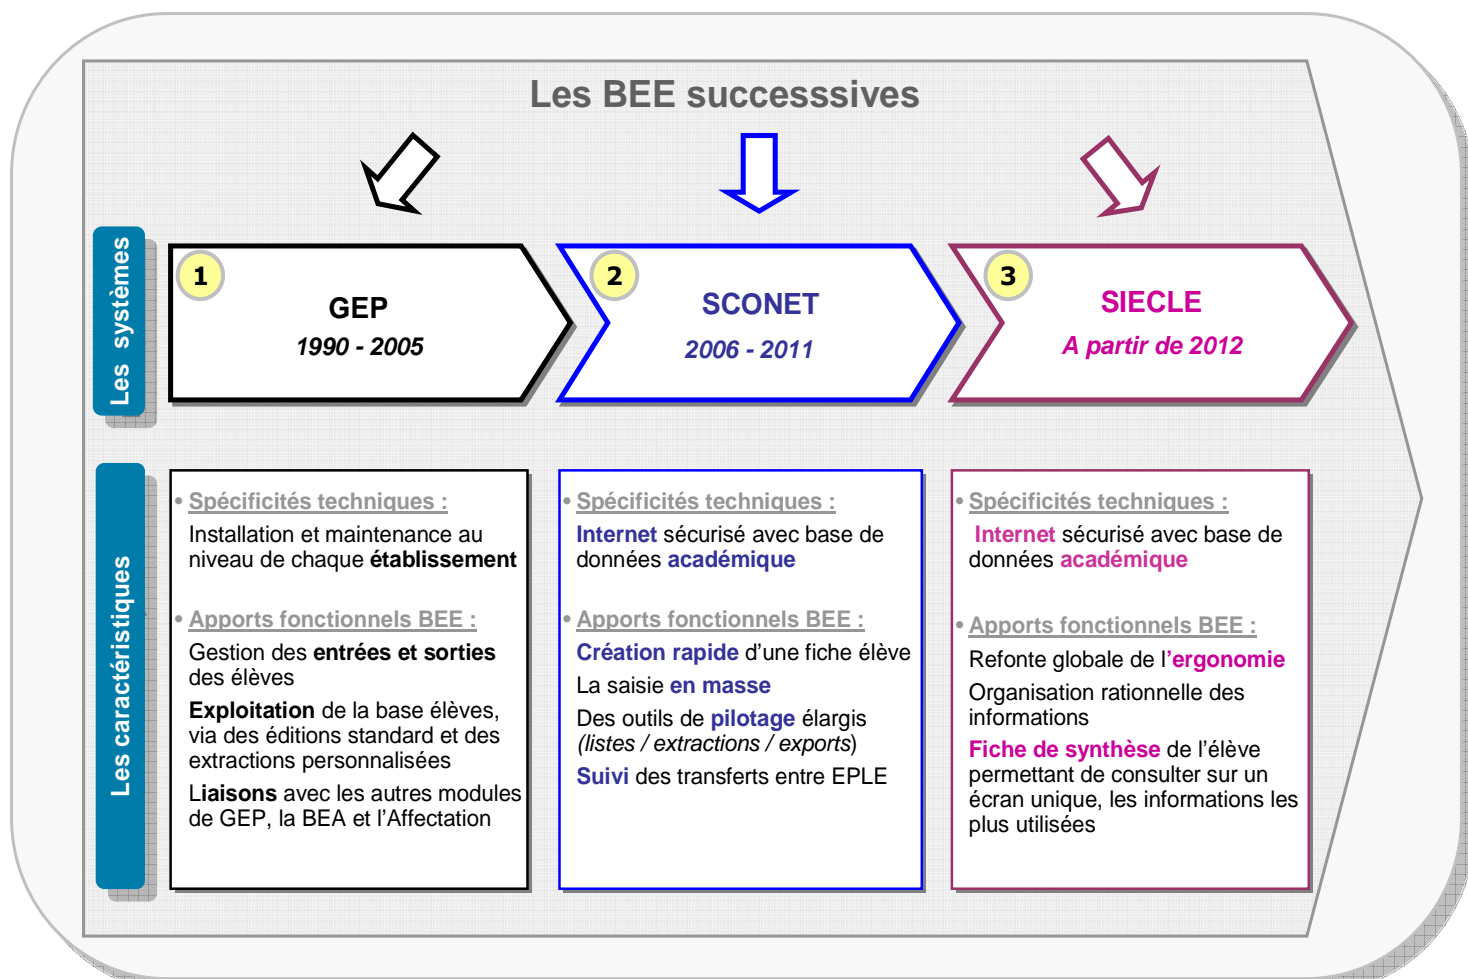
Les BEE successsives

Les systèmes

1
GEP
1990 - 2005

2
SCONET
2006 - 2011

3
SIECLE
A partir de 2012

Les caractéristiques

• Spécificités techniques :
Installation et maintenance au niveau de chaque établissement

• Apports fonctionnels BEE :
Gestion des entrées et sorties des élèves
Exploitation de la base élèves, via des éditions standard et des extractions personnalisées
Liaisons avec les autres modules de GEP, la BEA et l'Affectation

• Spécificités techniques :
Internet sécurisé avec base de données académique

• Apports fonctionnels BEE :
Création rapide d'une fiche élève
La saisie en masse
Des outils de pilotage élargis (listes / extractions / exports)
Suivi des transferts entre EPLE

• Spécificités techniques :
Internet sécurisé avec base de données académique

• Apports fonctionnels BEE :
Refonte globale de l'ergonomie
Organisation rationnelle des informations
Fiche de synthèse de l'élève permettant de consulter sur un écran unique, les informations les plus utilisées